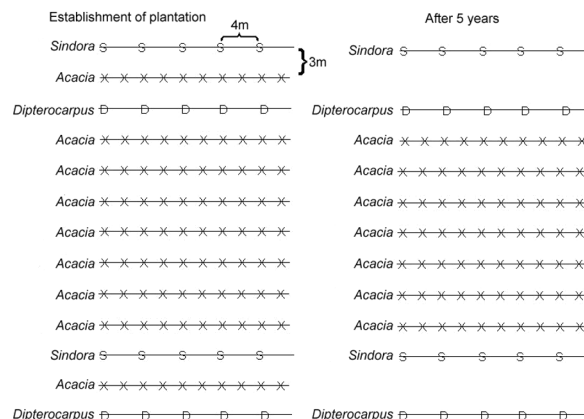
Establishment of plantation

After 5 years

4m

3m

| Establishment of plantation | After 5 years |
|---|---|
| *Sindora* S S S S S | *Sindora* S S S S S |
| *Acacia* X X X X X X X X X X | |
| *Dipterocarpus* D D D D D | *Dipterocarpus* D D D D D |
| *Acacia* X X X X X X X X X X | *Acacia* X X X X X X X X X X |
| *Acacia* X X X X X X X X X X | *Acacia* X X X X X X X X X X |
| *Acacia* X X X X X X X X X X | *Acacia* X X X X X X X X X X |
| *Acacia* X X X X X X X X X X | *Acacia* X X X X X X X X X X |
| *Acacia* X X X X X X X X X X | *Acacia* X X X X X X X X X X |
| *Acacia* X X X X X X X X X X | *Acacia* X X X X X X X X X X |
| *Acacia* X X X X X X X X X X | *Acacia* X X X X X X X X X X |
| *Sindora* S S S S S | *Sindora* S S S S S |
| *Acacia* X X X X X X X X X X | |
| *Dipterocarpus* D D D D D | *Dipterocarpus* D D D D D |